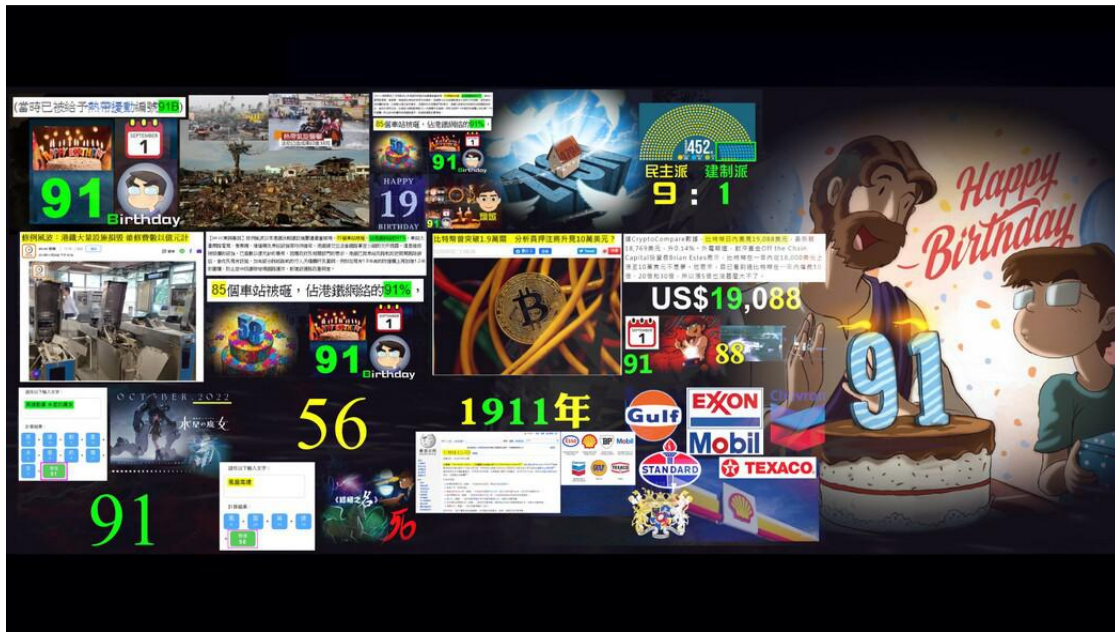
(當時已被給予熱帶氣旋編號91B)

SEPTEMBER
1

91 Birthday

85個車站被砸，佔港鐵網絡的91%。

91

HAPPY
19
BIRTHDAY

452

民主派 建制派
9 : 1

Happy Birthday

修例風波：港鐵大量設施損毀 修補費數以億元計

比特幣曾突破1.9萬關 分析員押注將升見10萬美元？

US$19,088

85個車站被砸，佔港鐵網絡的91%。

91 Birthday

91 88

OCTOBER 2022
水星の魔女

56

1911年

Gulf
EXXON
Mobil
Chevron
STANDARD
TEXACO

91

《鏈鋸之名》

91

56

Shell
BP
Mobil
TEXACO